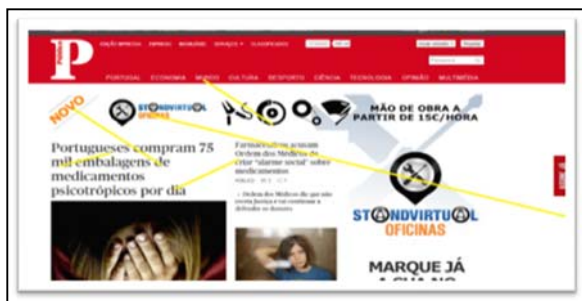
P

PORTUGAL ECONOMIA MUNDO CULTURA DESPORTO CIÊNCIA TECNOLOGIA OPINIÃO MULTIMÉDIA

STANDVIRTUAL OFICINAS

MÃO DE OBRA A PARTIR DE 15€/HORA

NOVO

Portugueses compram 75 mil embalagens de medicamentos psicotrópicos por dia

Farmacêuticos acusam Ordem dos Médicos de criar "alarme social" sobre medicamentos

STANDVIRTUAL OFICINAS

MARQUE JÁ